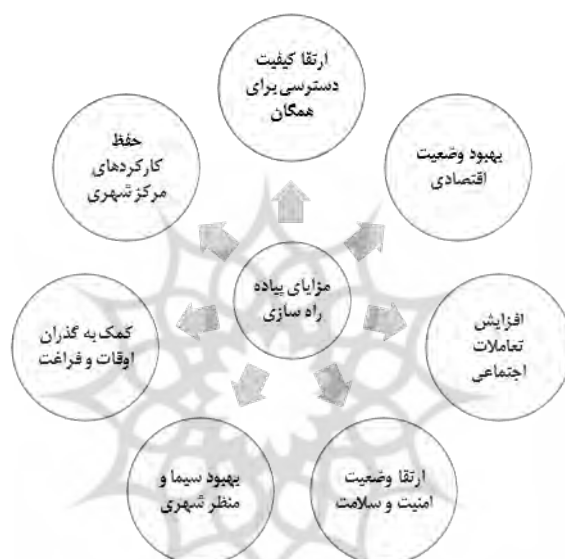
ارتقا کیفیت دسترسی برای همگان

بهبود وضعیت اقتصادی

افزایش تعاملات اجتماعی

ارتقا وضعیت امنیت و سلامت

بهبود سیما و منظر شهری

کمک به گذران اوقات و فراغت

حفظ کارکردهای مرکز شهری

مزایای پیاده راه سازی